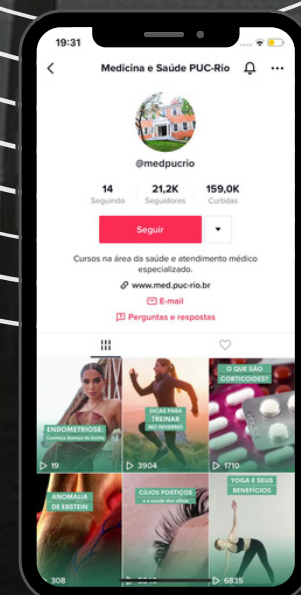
19:31

Medicina e Saúde PUC-Rio

@medpucrio

14
Seguindo

21,2K
Seguidores

159,0K
Curtidas

Seguir

Cursos na área da saúde e atendimento médico especializado.

www.med.puc-rio.br

E-mail

Perguntas e respostas

ENDOMETRIOSE
Conheça doença de Anitta

19

DICAS PARA TREINAR NO INVERNO

3904

O QUE SÃO CORTICOIDES?

1710

ANOMALIA DE EBSTEIN

308

CÍLIOS POSTIÇOS
e a saúde dos olhos

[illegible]

YOGA E SEUS BENEFÍCIOS

6835